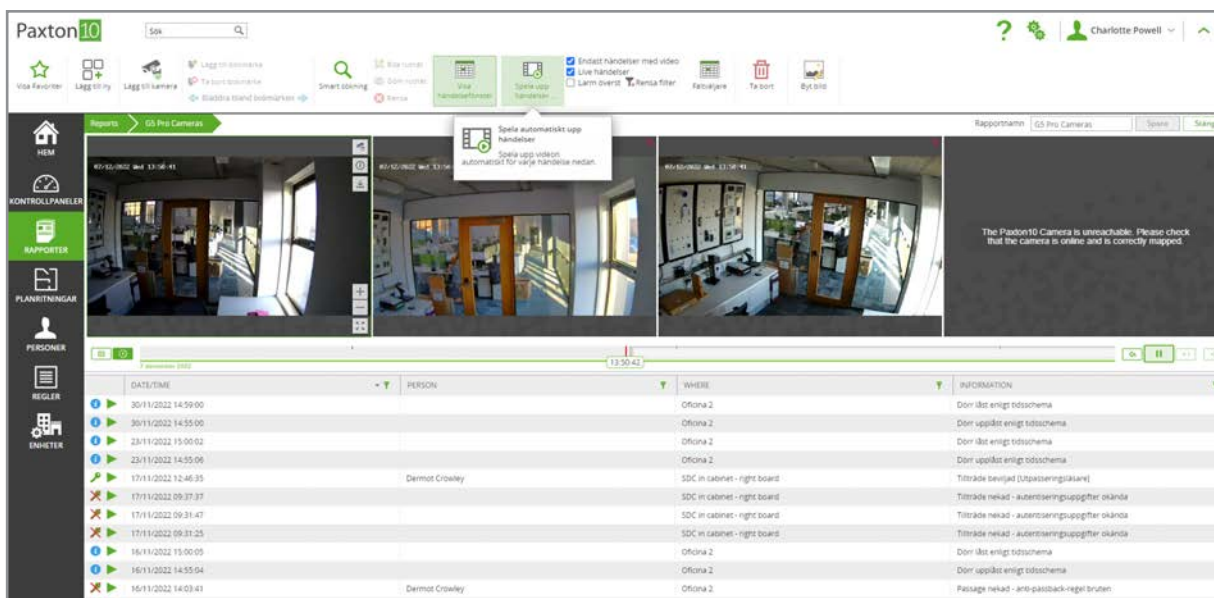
Paxton10

Sök

? Charlotte Powell

Visa Favoriter Lägg till ny Lägg till kamera Lägg till bokmärke Ta bort bokmärke Bläddra bland bokmärken Smart sökning Visa rutnät Dölj rutnät Rensa Visa händelsefönster Spela upp händelser ...

Endast händelser med video
Live händelser
Larm överst Rensa filter

Felsvaljare Ta bort Byt bild

HEM
KONTROLLPANELER
RAPPORTER
PLANRITNINGAR
PERSONER
REGLER
ENHETER

Reports G5 Pro Cameras

Spela automatiskt upp händelser
Spela upp videon automatiskt för varje händelse nedan.

Rapportnamn G5 Pro Cameras Spara Stäng

07/12/2022 Wed 13:50:41

The Paxton10 Camera is unreachable. Please check that the camera is online and is correctly mapped.

13:50:42

| DATE/TIME | PERSON | WHERE | INFORMATION |
|---|---|---|---|
| 30/11/2022 14:59:00 | | Oficina 2 | Dörr låst enligt tidsschema |
| 30/11/2022 14:55:00 | | Oficina 2 | Dörr upplåst enligt tidsschema |
| 23/11/2022 15:00:02 | | Oficina 2 | Dörr låst enligt tidsschema |
| 23/11/2022 14:55:06 | | Oficina 2 | Dörr upplåst enligt tidsschema |
| 17/11/2022 12:46:35 | Dermot Crowley | SDC in cabinet - right board | Tillträde beviljad (Utpasseringsläsare) |
| 17/11/2022 09:37:37 | | SDC in cabinet - right board | Tillträde nekad - autentiseringsuppgifter okända |
| 17/11/2022 09:31:47 | | SDC in cabinet - right board | Tillträde nekad - autentiseringsuppgifter okända |
| 17/11/2022 09:31:25 | | SDC in cabinet - right board | Tillträde nekad - autentiseringsuppgifter okända |
| 16/11/2022 15:00:05 | | Oficina 2 | Dörr låst enligt tidsschema |
| 16/11/2022 14:55:04 | | Oficina 2 | Dörr upplåst enligt tidsschema |
| 16/11/2022 14:03:41 | Dermot Crowley | Oficina 2 | Passage nekad - anti-passback-regel bruten |